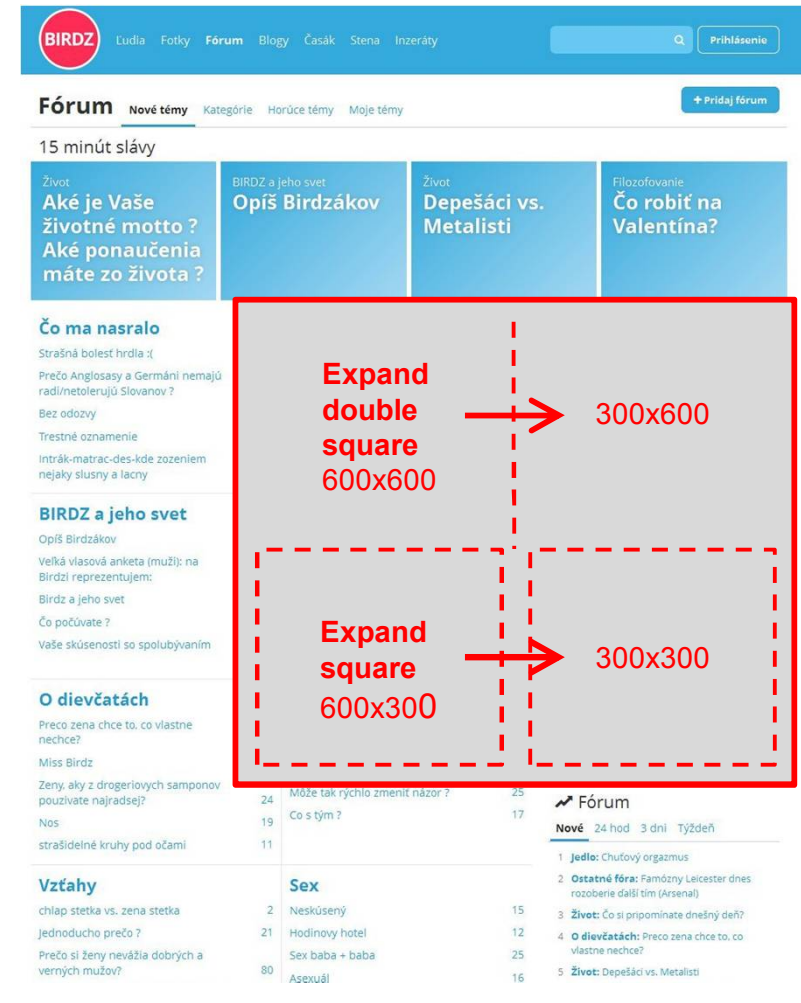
BIRDZ Ľudia Fotky Fórum Blogy Časák Stena Inzeráty Prihlásenie

Fórum Nové témy Kategórie Horúce témy Moje témy + Pridaj fórum

15 minút slávy

Život
Aké je Vaše životné motto ? Aké ponaučenia máte zo života ?

BIRDZ a jeho svet
Opíš Birdzákov

Život
Depešáci vs. Metalisti

Filozofovanie
Čo robiť na Valentína?

Čo ma nasralo
Strašná bolesť hrdla :(
Prečo Anglosasy a Germáni nemajú radi/netolerujú Slovanov ?
Bez odozvy
Trestné oznamenie
Intrák-matrac-des-kde zozeniem nejaky slusny a lacny

BIRDZ a jeho svet
Opíš Birdzákov
Veľká vlasová anketa (muži): na Birdzi reprezentujem:
Birdz a jeho svet
Čo počúvate ?
Vaše skúsenosti so spolubývaním

O dievčatách
Preco zena chce to, co vlastne nechce?
Miss Birdz
Zeny, aky z drogeriovych samponov pouzivate najradsej? 24
Nos 19
strašidelné kruhy pod očami 11

Expand double square 600x600

300x600

Expand square 600x300

300x300

Môže tak rýchlo zmeniť názor ? 25
Čo s tým ? 17

Vzťahy
chlap stetka vs. zena stetka 2
Jednoducho prečo ? 21
Prečo si ženy nevážia dobrých a verných mužov? 80

Sex
Neskúsený 15
Hodinový hotel 12
Sex baba + baba 25
Asexuál 16

Fórum
Nové 24 hod 3 dni Týždeň
1 Jedlo: Chuťový orgazmus
2 Ostatné fóra: Famózny Leicester dnes rozoberie další tím (Arsenal)
3 Život: Čo si pripomínate dnešný deň?
4 O dievčatách: Preco zena chce to, co vlastne nechce?
5 Život: Depešáci vs. Metalisti